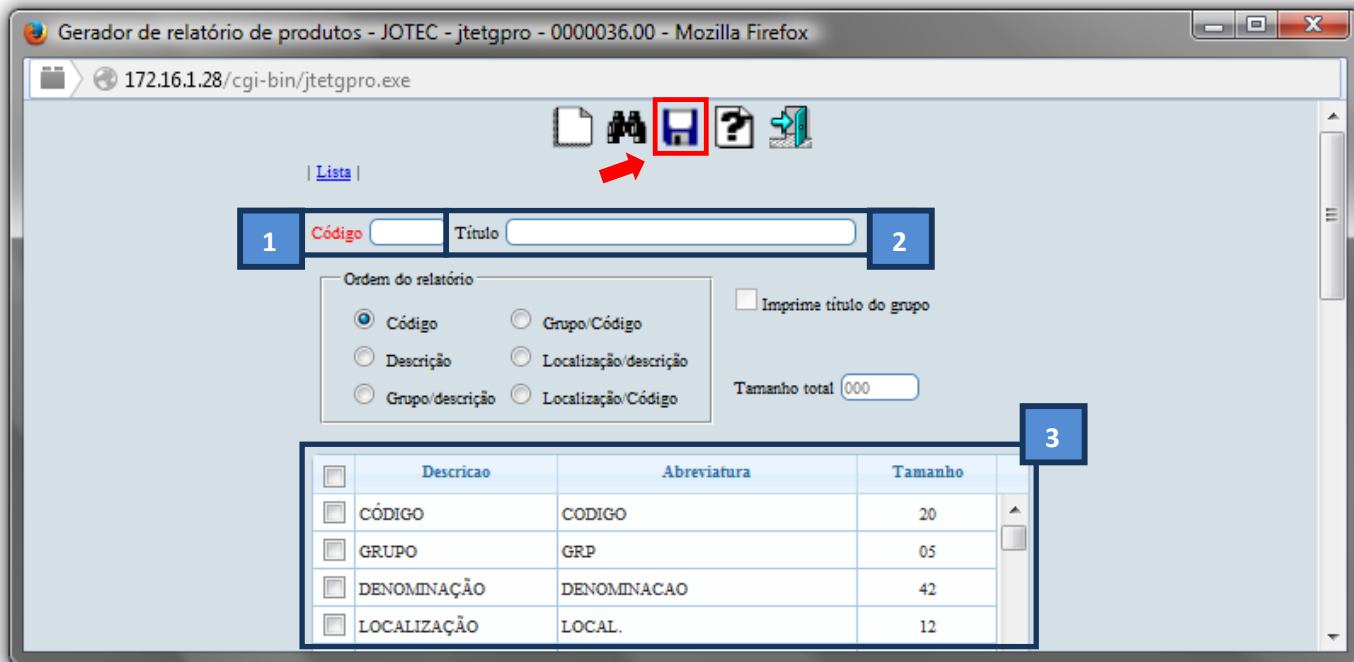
Gerador de relatório de produtos - JOTEC - jtetgpro - 0000036.00 - Mozilla Firefox

172.16.1.28/cgi-bin/jtetgpro.exe

| Lista |

1 Código Título 2

Ordem do relatório

Código
Grupo/Código
Descrição
Localização/descrição
Grupo/descrição
Localização/Código

Imprime título do grupo

Tamanho total 000

3

| | Descricao | Abreviatura | Tamanho |
|---|---|---|---|
| | CÓDIGO | CODIGO | 20 |
| | GRUPO | GRP | 05 |
| | DENOMINAÇÃO | DENOMINACAO | 42 |
| | LOCALIZAÇÃO | LOCAL. | 12 |